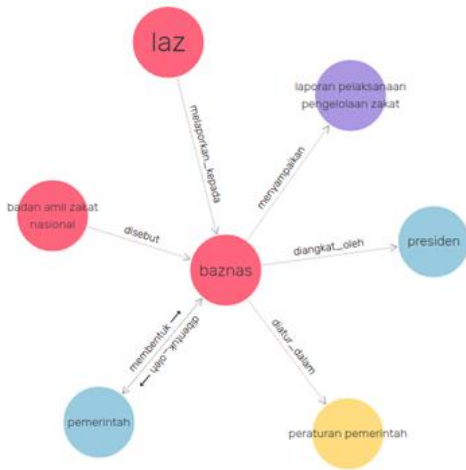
laz

melaporkan_kepada

laporan pelaksanaan pengelolaan zakat

menyampaikan

badan amil zakat nasional

disebut

baznas

diangkat_oleh

presiden

membentuk ⟶

⟵ dibentuk_oleh

diatur_dalam

pemerintah

peraturan pemerintah